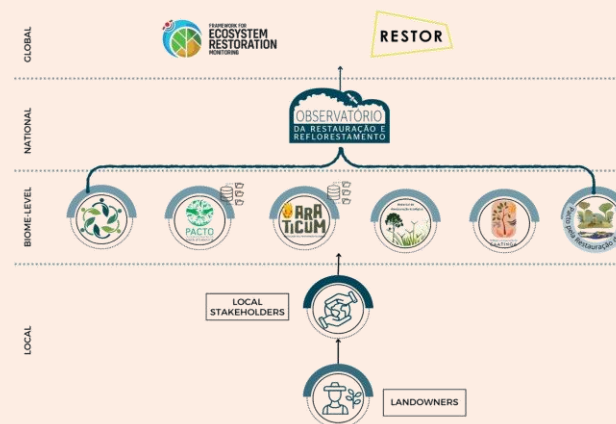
GLOBAL

FRAMEWORK FOR ECOSYSTEM RESTORATION MONITORING

RESTOR

NATIONAL

OBSERVATÓRIO DA RESTAURAÇÃO E REFLORESTAMENTO

BIOME-LEVEL

PACTO

ARRA TICUM

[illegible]

CAATINGA

Pacto pela Restauração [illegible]

LOCAL

LOCAL STAKEHOLDERS

LANDOWNERS